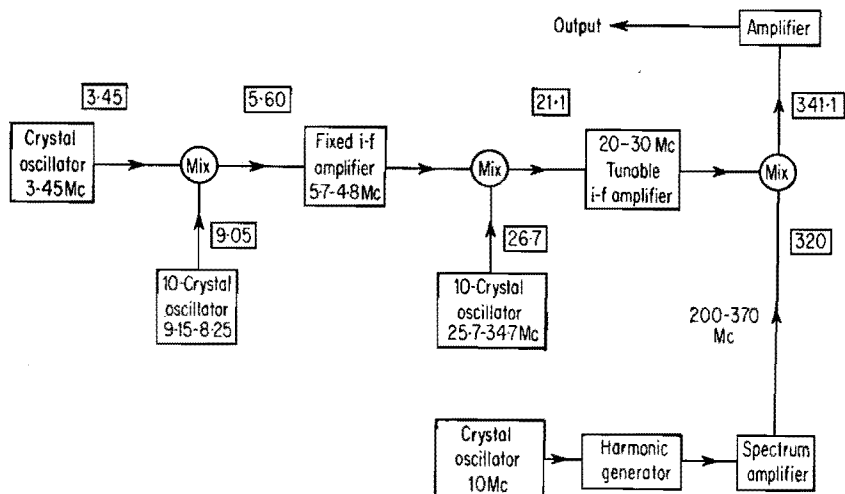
Output

Amplifier

3·45

5·60

21·1

341·1

Crystal oscillator 3·45Mc

Mix

Fixed i-f amplifier 5·7-4·8Mc

Mix

20-30 Mc Tunable i-f amplifier

Mix

9·05

26·7

320

10-Crystal oscillator 9·15-8·25

10-Crystal oscillator 25·7-34·7Mc

200-370 Mc

Crystal oscillator 10Mc

Harmonic generator

Spectrum amplifier